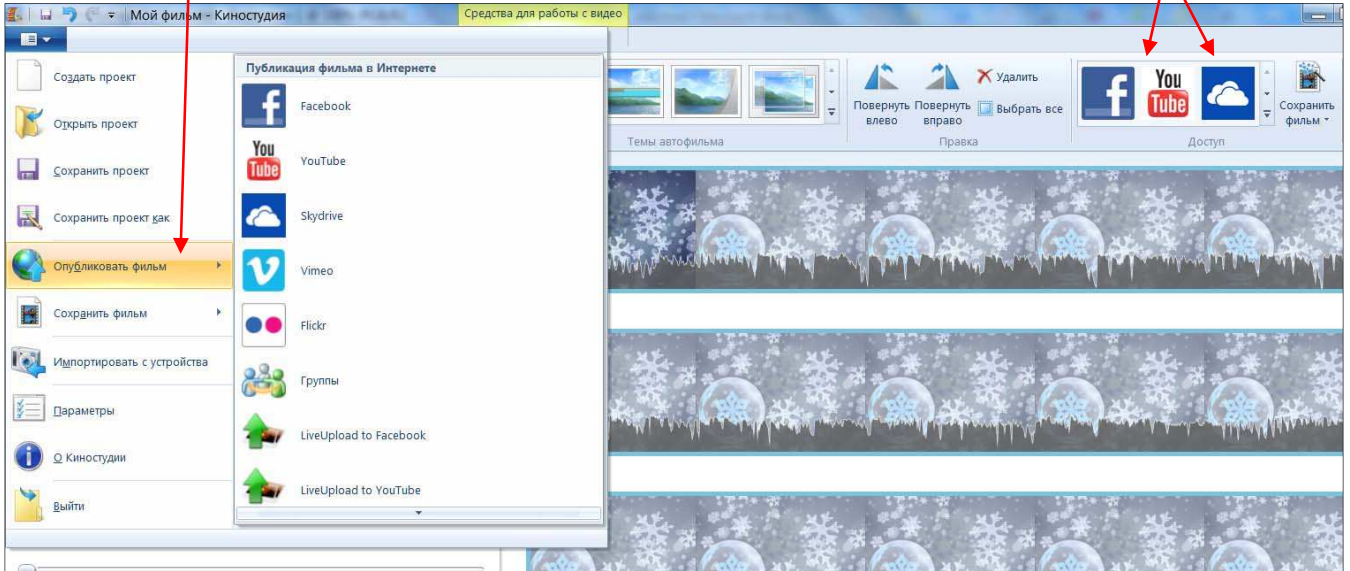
Мой фильм - Киностудия
Средства для работы с видео

Создать проект
Открыть проект
Сохранить проект
Сохранить проект как
Опубликовать фильм
Сохранить фильм
Импортировать с устройства
Параметры
О Киностудии
Выйти

Публикация фильма в Интернете
Facebook
YouTube
Skydrive
Vimeo
Flickr
Группы
LiveUpload to Facebook
LiveUpload to YouTube

Темы автофильма
Повернуть влево
Повернуть вправо
Удалить
Выбрать все
Правка
You Tube
Доступ
Сохранить фильм